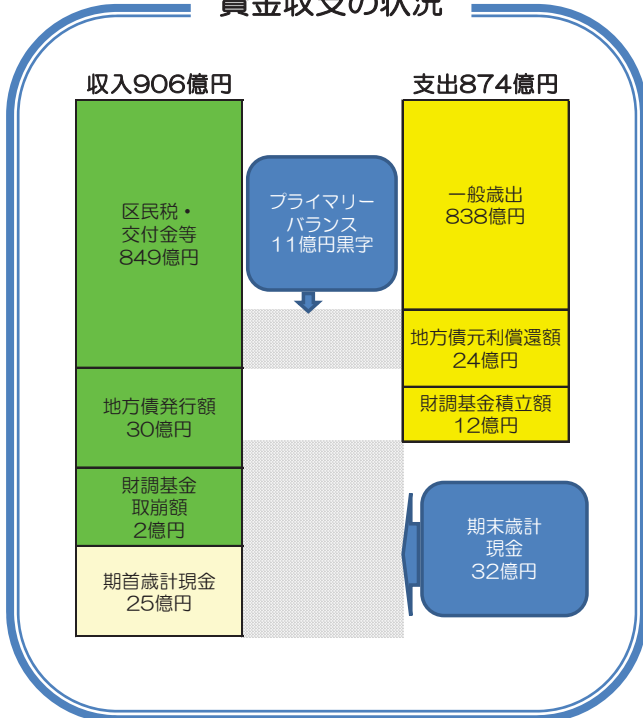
資金収支の状況

収入906億円

区民税・
交付金等
849億円

地方債発行額
30億円

財調基金
取崩額
2億円

期首歳計現金
25億円

プライマリー
バランス
11億円黒字

支出874億円

一般歳出
838億円

地方債元利償還額
24億円

財調基金積立額
12億円

期末歳計
現金
32億円